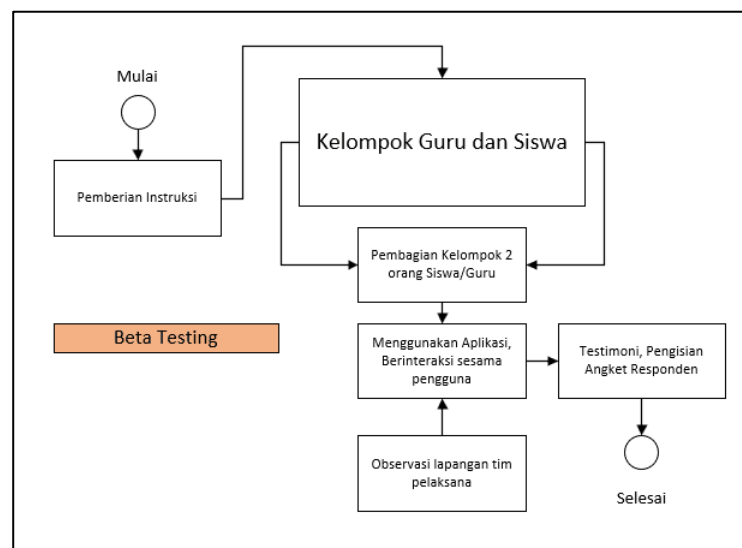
Mulai

Pemberian Instruksi

Kelompok Guru dan Siswa

Pembagian Kelompok 2 orang Siswa/Guru

Beta Testing

Menggunakan Aplikasi, Berinteraksi sesama pengguna

Testimoni, Pengisian Angket Responden

Observasi lapangan tim pelaksana

Selesai